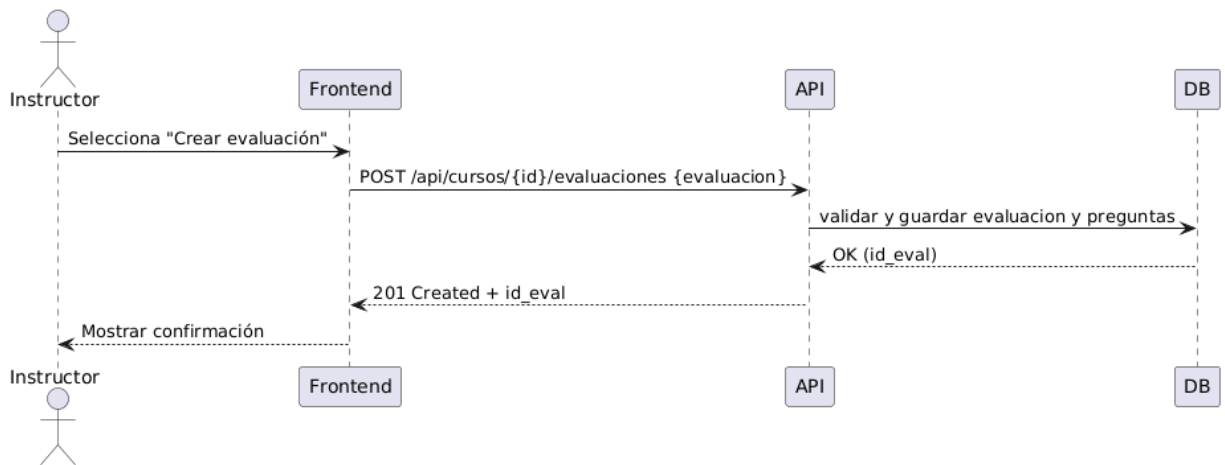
Instructor

Frontend

API

DB

Selecciona "Crear evaluación"

POST /api/cursos/{id}/evaluaciones {evaluacion}

validar y guardar evaluacion y preguntas

OK (id_eval)

201 Created + id_eval

Mostrar confirmación

Instructor

Frontend

API

DB